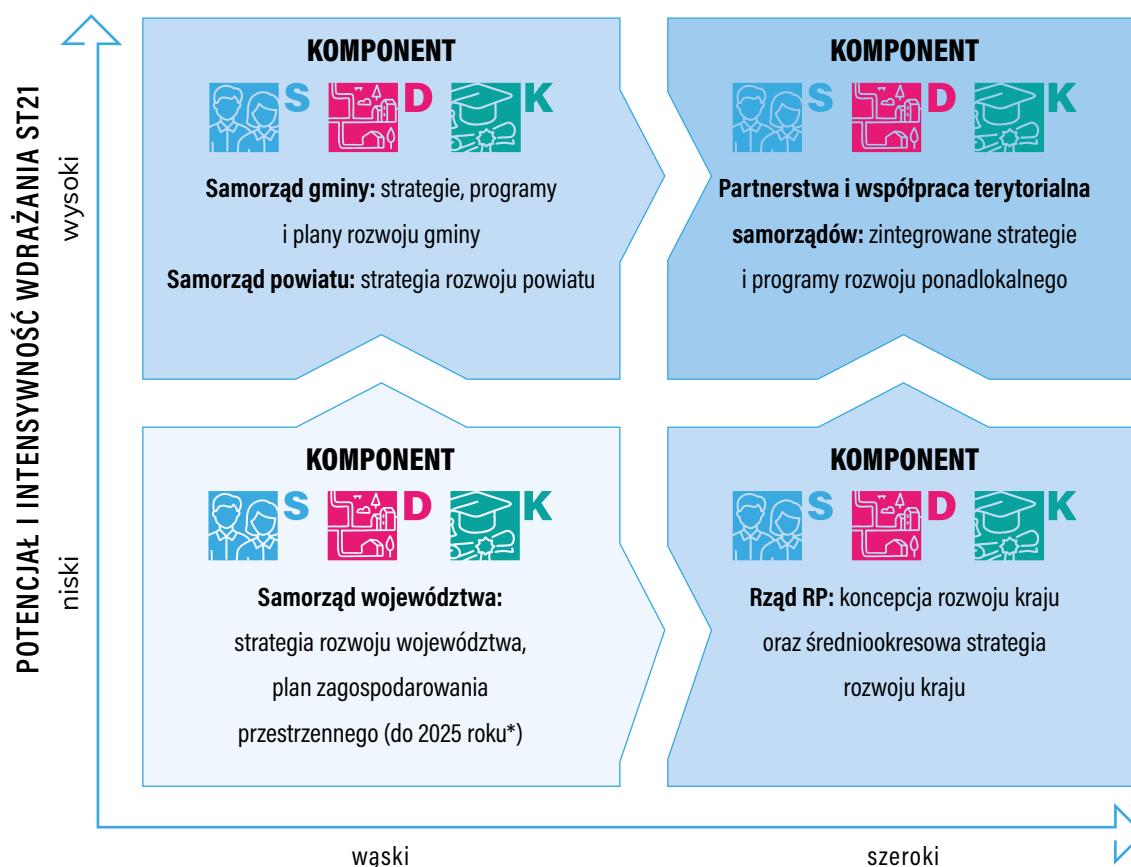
POTENCJAŁ I INTENSYWNOŚĆ WDRAŻANIA ST21

wysoki

niski

KOMPONENT

S D K

**Samorząd gminy:** strategie, programy i plany rozwoju gminy

**Samorząd powiatu:** strategia rozwoju powiatu

KOMPONENT

S D K

**Partnerstwa i współpraca terytorialna samorządów:** zintegrowane strategie i programy rozwoju ponadlokalnego

KOMPONENT

S D K

**Samorząd województwa:** strategia rozwoju województwa, plan zagospodarowania przestrzennego (do 2025 roku*)

KOMPONENT

S D K

**Rząd RP:** koncepcja rozwoju kraju oraz średniookresowa strategia rozwoju kraju

wąski

szeroki